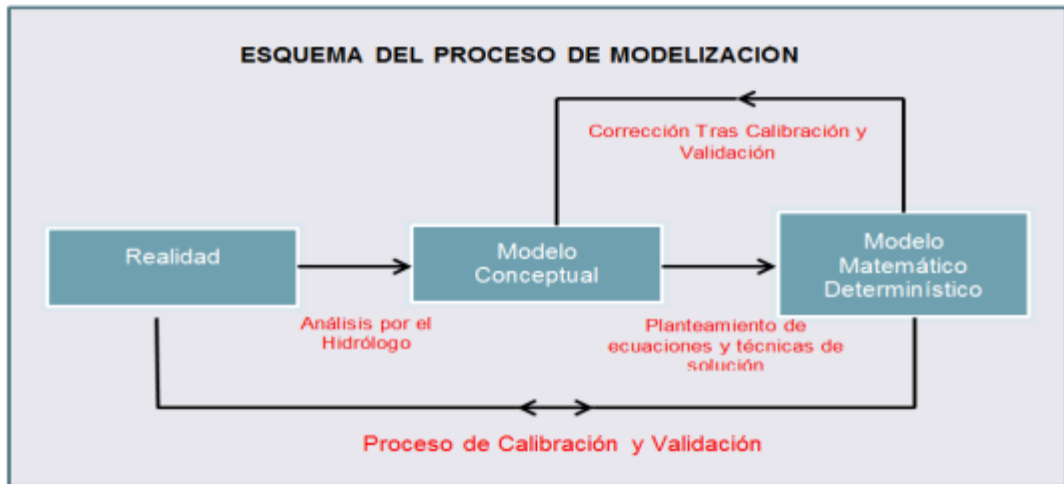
ESQUEMA DEL PROCESO DE MODELIZACION

Corrección Tras Calibración y Validación

Realidad

Modelo Conceptual

Modelo Matemático Determinístico

Análisis por el Hidrólogo

Planteamiento de ecuaciones y técnicas de solución

Proceso de Calibración y Validación